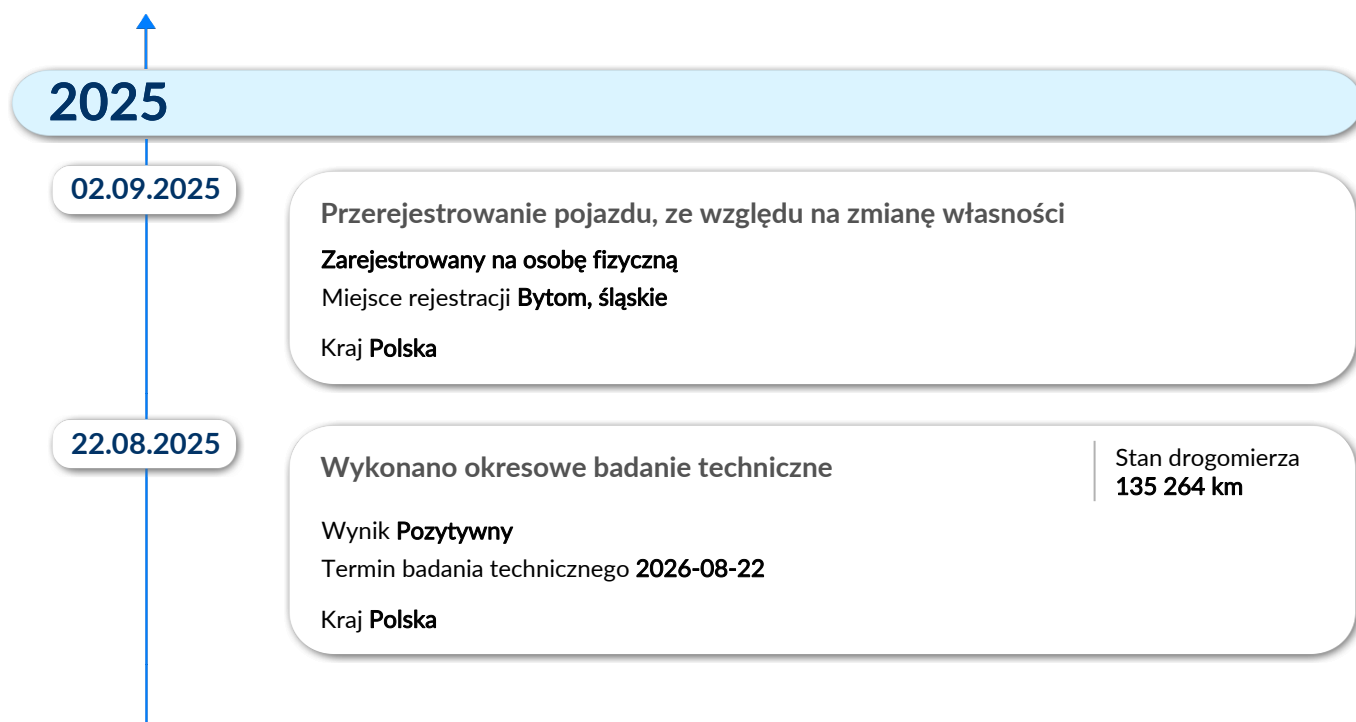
2025

02.09.2025

Przerejestrowanie pojazdu, ze względu na zmianę własności

Zarejestrowany na osobę fizyczną

Miejsce rejestracji Bytom, śląskie

Kraj Polska

22.08.2025

Wykonano okresowe badanie techniczne

Stan drogomierza
135 264 km

Wynik Pozytywny

Termin badania technicznego 2026-08-22

Kraj Polska